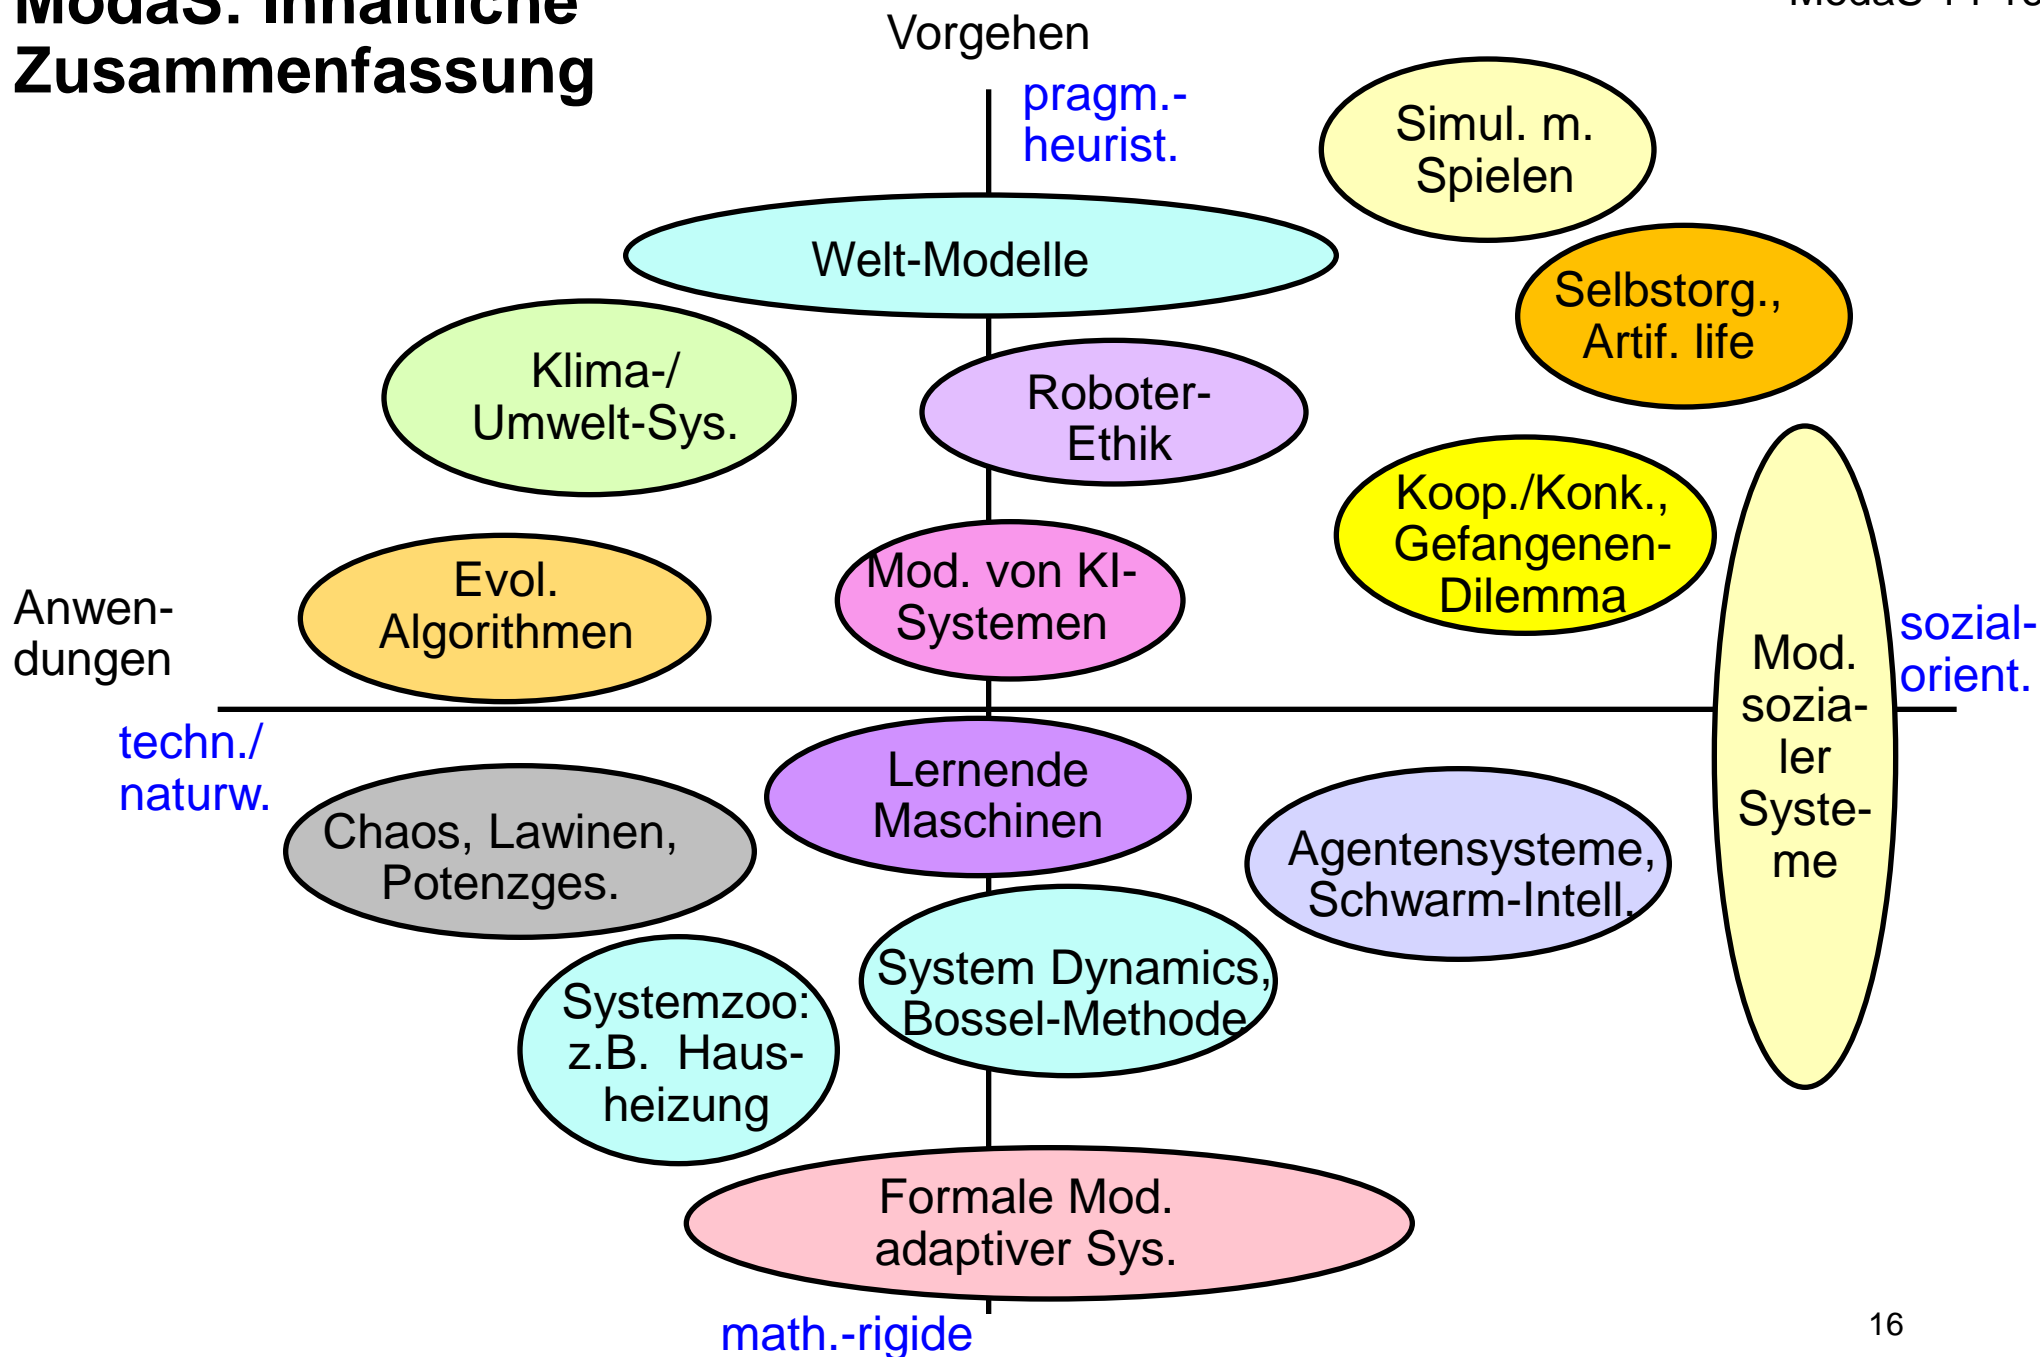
ModaS: Inhaltliche Zusammenfassung

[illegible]

Vorgehen

pragm.-heurist.

Simul. m. Spielen

Welt-Modelle

Selbstorg., Artif. life

Klima-/ Umwelt-Sys.

Roboter-Ethik

Koop./Konk., Gefangenen-Dilemma

Evol. Algorithmen

Mod. von KI-Systemen

Anwendungen

Mod. sozialer Systeme

sozial-orient.

techn./ naturw.

Lernende Maschinen

Chaos, Lawinen, Potenzges.

Agentensysteme, Schwarm-Intell.

Systemzoo: z.B. Hausheizung

System Dynamics, Bossel-Methode

Formale Mod. adaptiver Sys.

math.-rigide

16